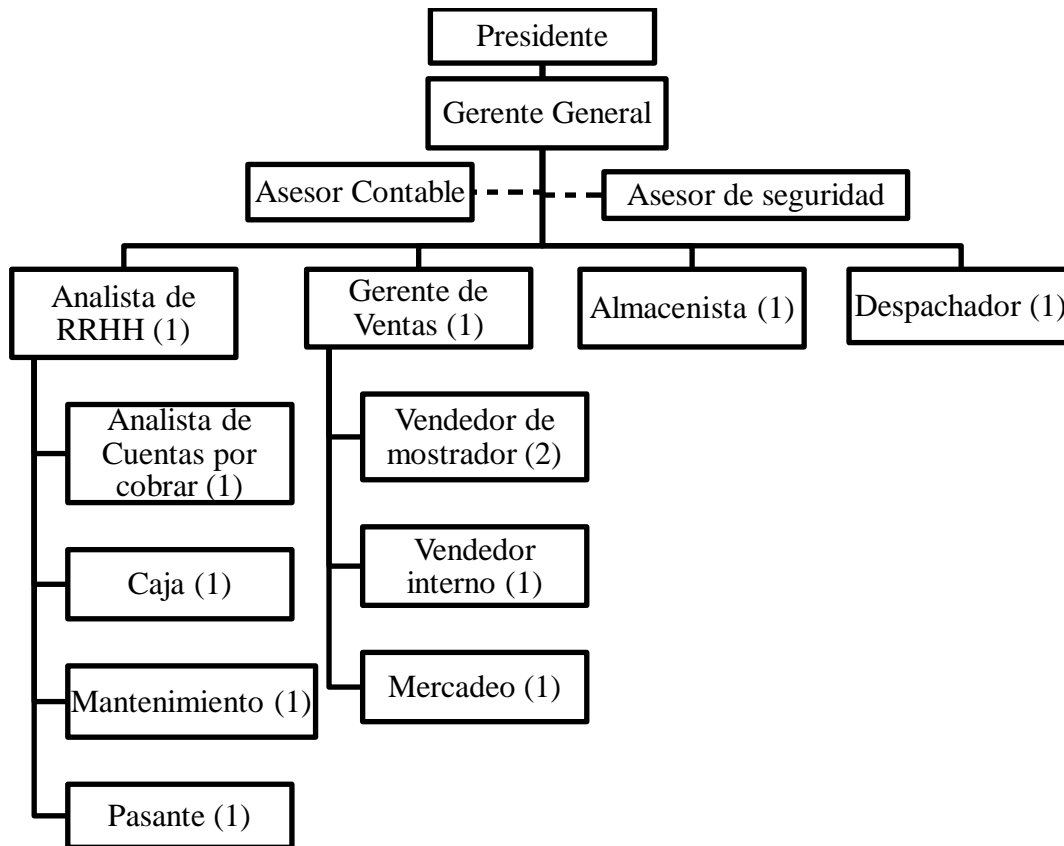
Presidente

Gerente General

Asesor Contable

Asesor de seguridad

Analista de RRHH (1)

Gerente de Ventas (1)

Almacenista (1)

Despachador (1)

Analista de Cuentas por cobrar (1)

Caja (1)

Mantenimiento (1)

Pasante (1)

Vendedor de mostrador (2)

Vendedor interno (1)

Mercadeo (1)